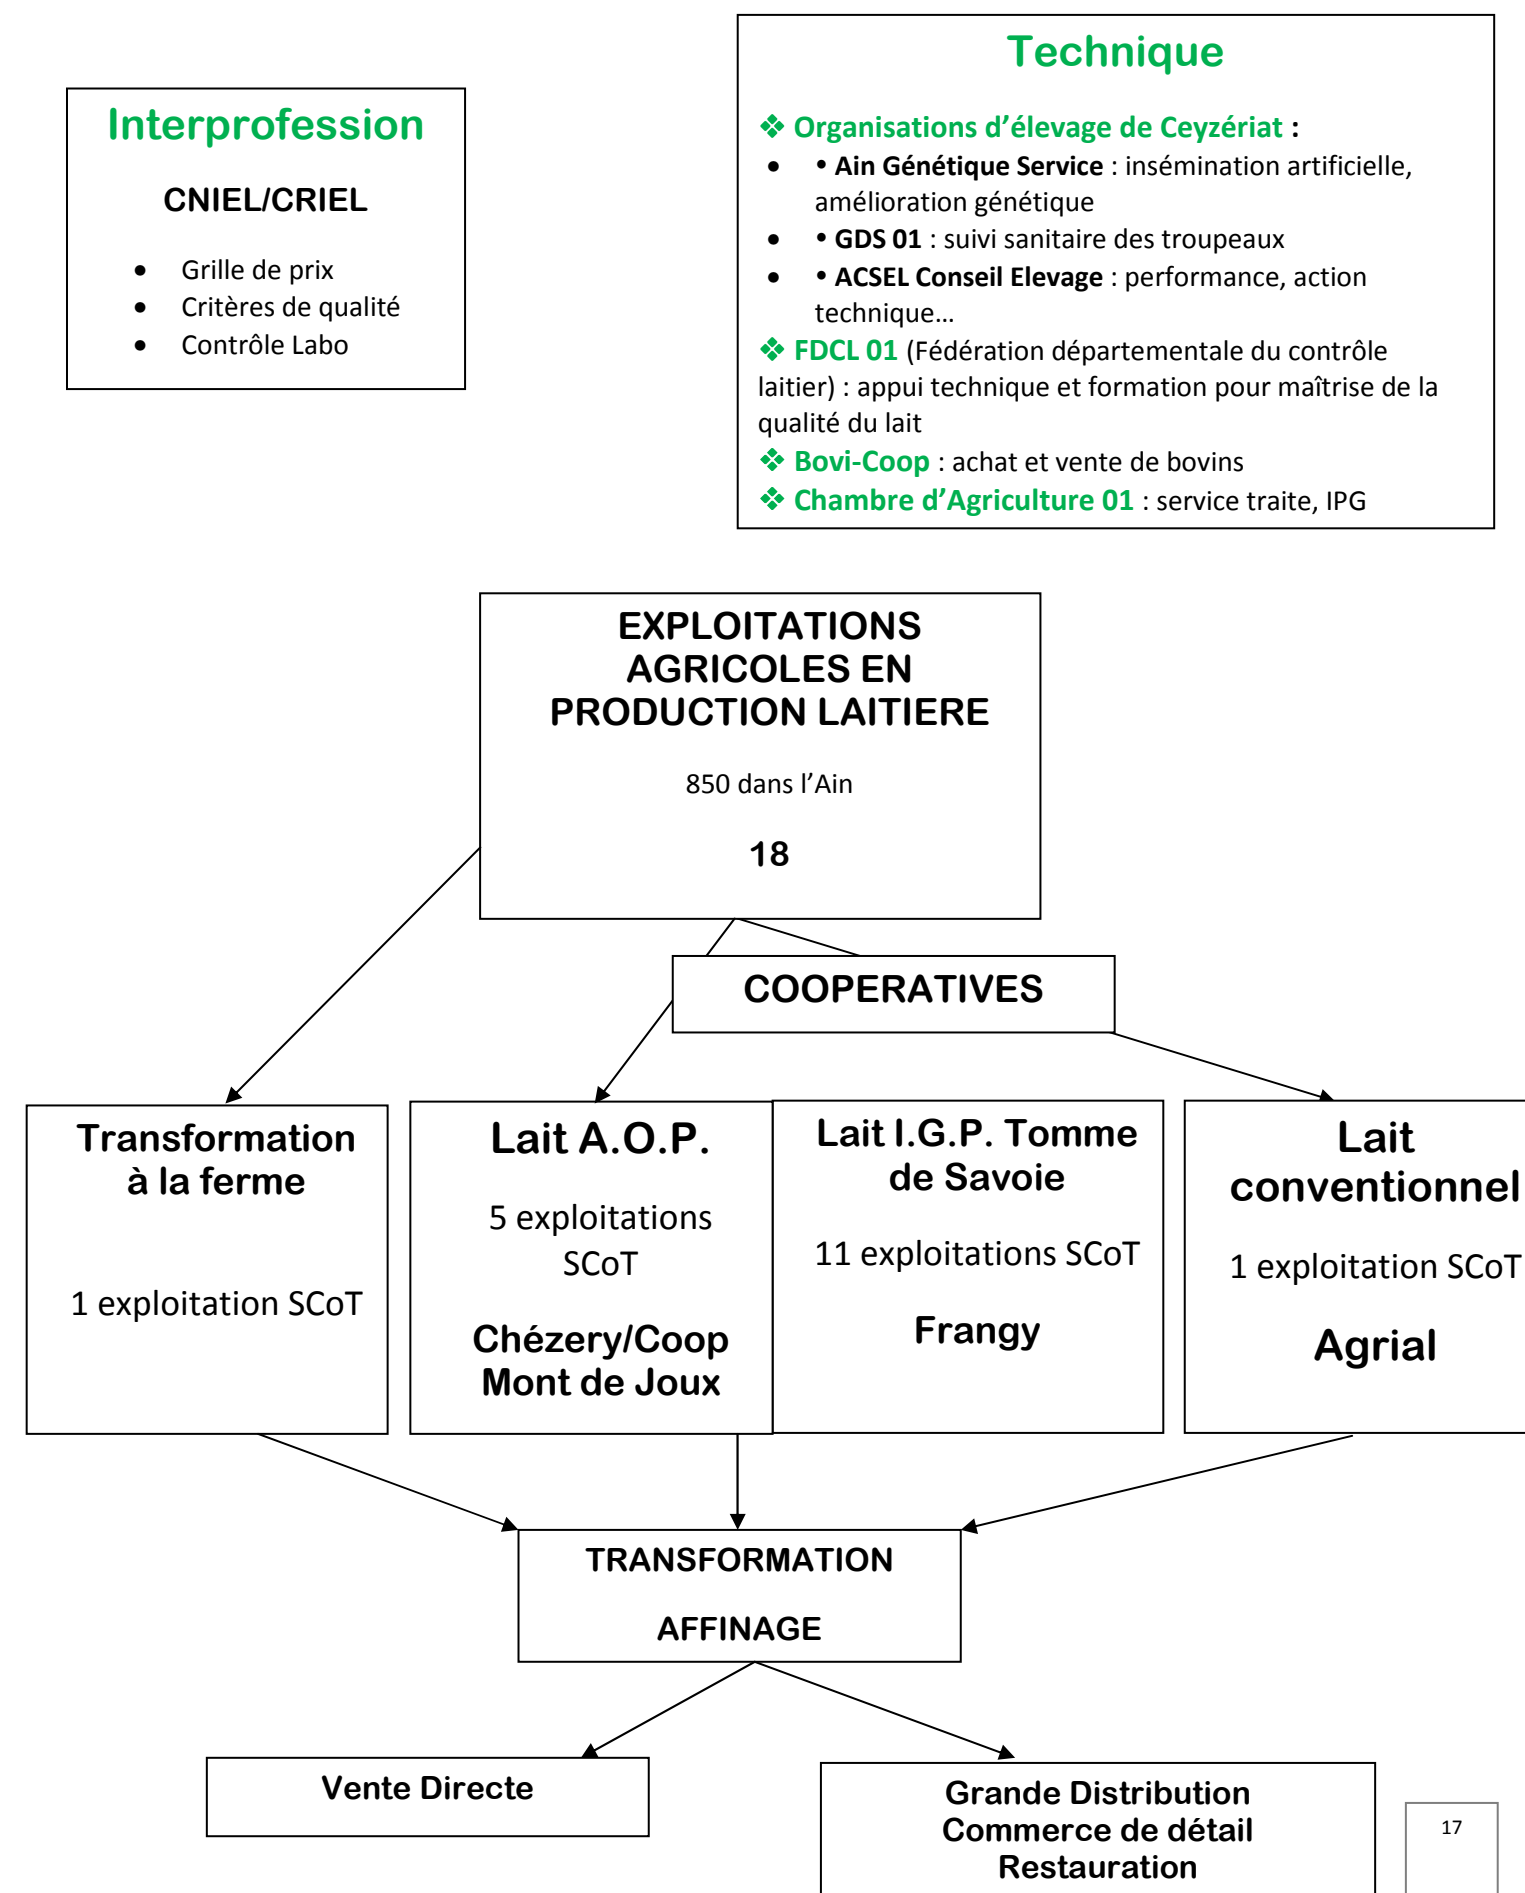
Interprofession

CNIEL/CRIEL

- Grille de prix
- Critères de qualité
- Contrôle Labo

Technique

❖ Organisations d'élevage de Ceyzériat :
- • Ain Génétique Service : insémination artificielle, amélioration génétique
- • GDS 01 : suivi sanitaire des troupeaux
- • ACSEL Conseil Elevage : performance, action technique…

❖ FDCL 01 (Fédération départementale du contrôle laitier) : appui technique et formation pour maîtrise de la qualité du lait
❖ Bovi-Coop : achat et vente de bovins
❖ Chambre d'Agriculture 01 : service traite, IPG

EXPLOITATIONS AGRICOLES EN PRODUCTION LAITIERE

850 dans l'Ain

18

COOPERATIVES

Transformation à la ferme

1 exploitation SCoT

Lait A.O.P.

5 exploitations SCoT

Chézery/Coop Mont de Joux

Lait I.G.P. Tomme de Savoie

11 exploitations SCoT

Frangy

Lait conventionnel

1 exploitation SCoT

Agrial

TRANSFORMATION

AFFINAGE

Vente Directe

Grande Distribution
Commerce de détail
Restauration

17